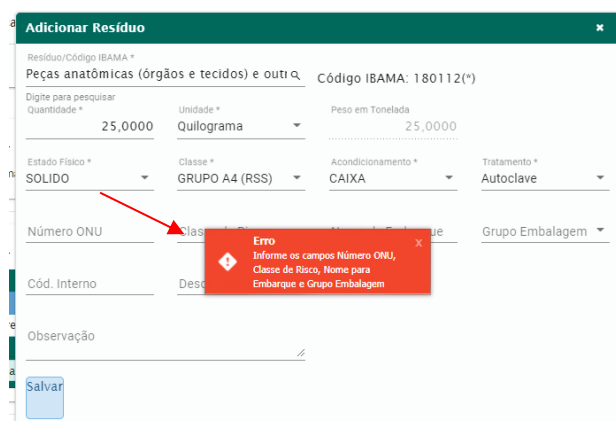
Adicionar Resíduo
×

Resíduo/Código IBAMA *
Peças anatômicas (órgãos e tecidos) e outı
Código IBAMA: 180112(*)
Digite para pesquisar

Quantidade *
25,0000
Unidade *
Quilograma
Peso em Tonelada
25,0000

Estado Físico *
SOLIDO
Classe *
GRUPO A4 (RSS)
Acondicionamento *
CAIXA
Tratamento *
Autoclave

Número ONU
Clas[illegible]
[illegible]que
Grupo Embalagem

Erro
Informe os campos Número ONU, Classe de Risco, Nome para Embarque e Grupo Embalagem
x

Cód. Interno
Desc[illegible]

Observação

Salvar